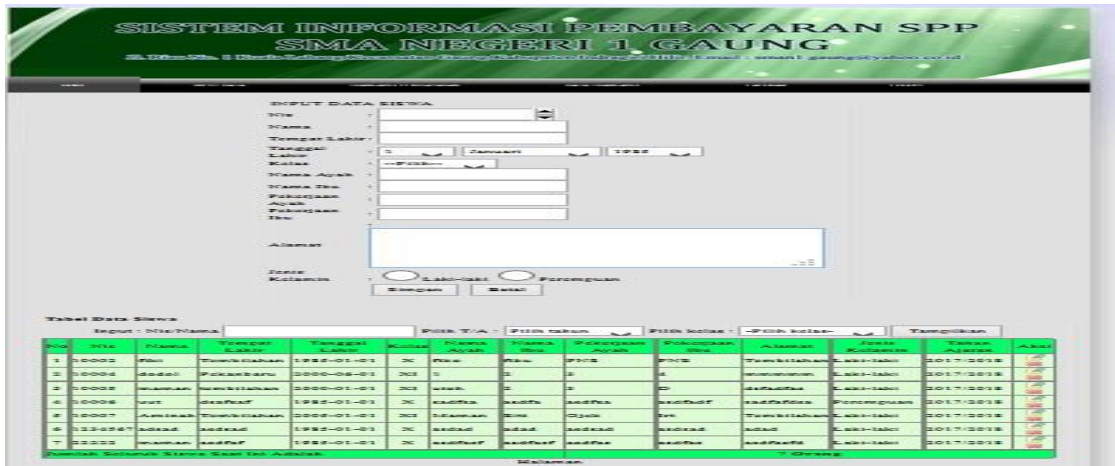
SISTEM INFORMASI PEMBAYARAN SPP
SMA NEGERI 1 GAUNG
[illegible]

INPUT DATA SISWA
Nis :
Nama :
Tempat Lahir :
Tanggal Lahir : 1 Januari 1988
Kelas : --Pilih--
Nama Ayah :
Nama Ibu :
Pekerjaan Ayah :
Pekerjaan Ibu :
Alamat :
Jenis Kelamin : Laki-laki Perempuan
Simpan Batal

Tabel Data Siswa
Input : Nis/Nama Pilih T/A : Pilih tahun Pilih kelas : -Pilih kelas- Tampilkan

| No | Nis | Nama | Tempat Lahir | Tanggal Lahir | Kelas | Nama Ayah | Nama Ibu | Pekerjaan Ayah | Pekerjaan Ibu | Alamat | Jenis Kelamin | Tahun Ajaran | Aksi |
|---|---|---|---|---|---|---|---|---|---|---|---|---|---|
| 1 | 10003 | Riko | Tembilahan | 1988-01-01 | X | Riko | Riko | PNS | PNS | Tembilahan | Laki-laki | 2017/2018 | |
| 2 | 10004 | dodol | Pekanbaru | 2000-08-01 | XII | 1 | 1 | 1 | 1 | wwwwww | Laki-laki | 2017/2018 | |
| 3 | 10005 | maman | tembilahan | 2000-01-01 | XII | asah | 1 | 1 | D | dsfadfas | Laki-laki | 2017/2018 | |
| 4 | 10006 | vut | dsafsaf | 1988-01-01 | X | sadfsa | asdfs | asdfas | sadfsdf | sadfafdsa | Perempuan | 2017/2018 | |
| 5 | 10007 | Aminah | Tembilahan | 2008-01-01 | XII | Maman | Eni | Ojek | Irt | Tembilahan | Laki-laki | 2017/2018 | |
| 6 | 1234567 | adsad | asdsad | 1988-01-01 | X | asdad | asdad | asdsad | asdsad | adsad | Laki-laki | 2017/2018 | |
| 7 | 22222 | maman | asdfaf | 1988-01-01 | X | asdfasf | asdfasf | asdfas | asdfas | asdfasfd | Laki-laki | 2017/2018 | |

Jumlah Seluruh Siswa Saat Ini Adalah 7 Orang
Halaman